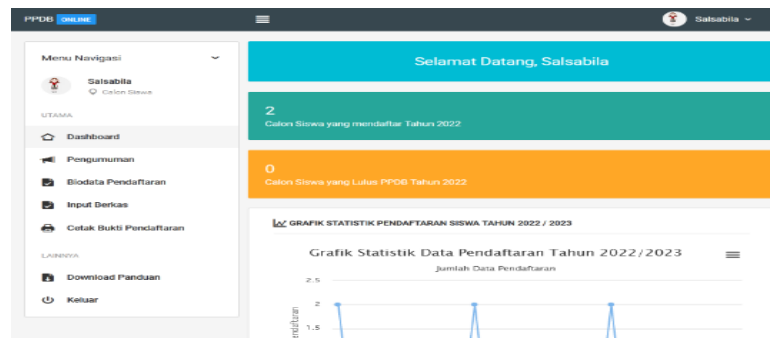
PPDB ONLINE

Salsabila

Menu Navigasi

Salsabila
Calon Siswa

UTAMA

Dashboard

Pengumuman

Biodata Pendaftaran

Input Berkas

Cetak Bukti Pendaftaran

LAINNYA

Download Panduan

Keluar

Selamat Datang, Salsabila

2
Calon Siswa yang mendaftar Tahun 2022

0
Calon Siswa yang Lulus PPDB Tahun 2022

GRAFIK STATISTIK PENDAFTARAN SISWA TAHUN 2022 / 2023

Grafik Statistik Data Pendaftaran Tahun 2022/2023
Jumlah Data Pendaftaran

2.5
2
1.5

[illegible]ndaftaran